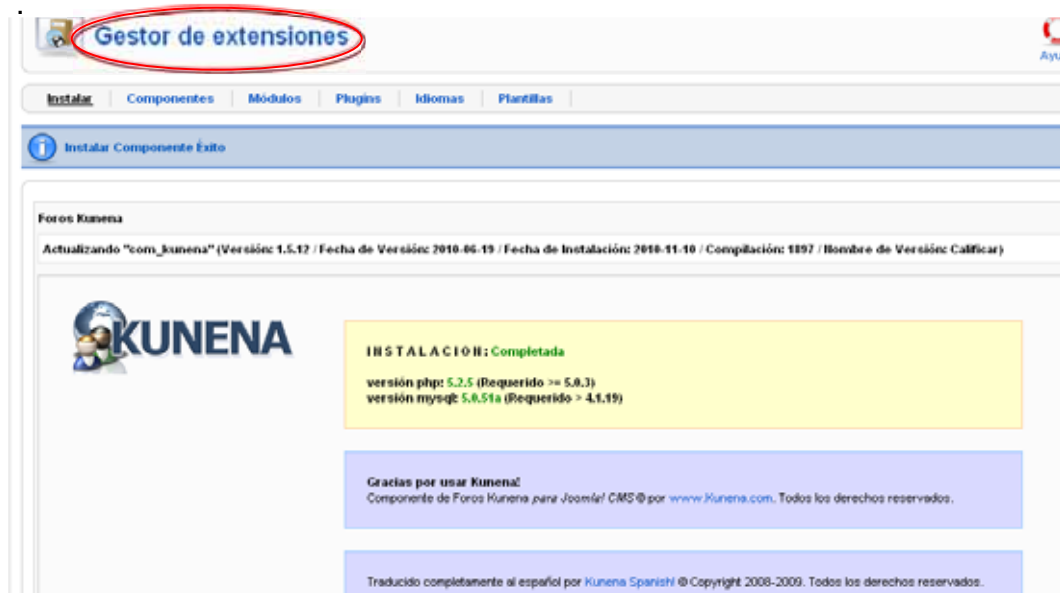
Gestor de extensiones

Ayu

Instalar | Componentes | Módulos | Plugins | Idiomas | Plantillas

Instalar Componente Éxito

Foros Kunena

Actualizando "com_kunena" (Versión: 1.5.12 / Fecha de Versión: 2010-06-19 / Fecha de Instalación: 2010-11-10 / Compilación: 1897 / Nombre de Versión: Calificar)

KUNENA

INSTALACION: Completada

versión php: 5.2.5 (Requerido >= 5.0.3)
versión mysql: 5.0.51a (Requerido > 4.1.19)

Gracias por usar Kunena!
Componente de Foros Kunena para Joomla! CMS © por www.Kunena.com. Todos los derechos reservados.

Traducido completamente al español por Kunena Spanish! © Copyright 2008-2009. Todos los derechos reservados.